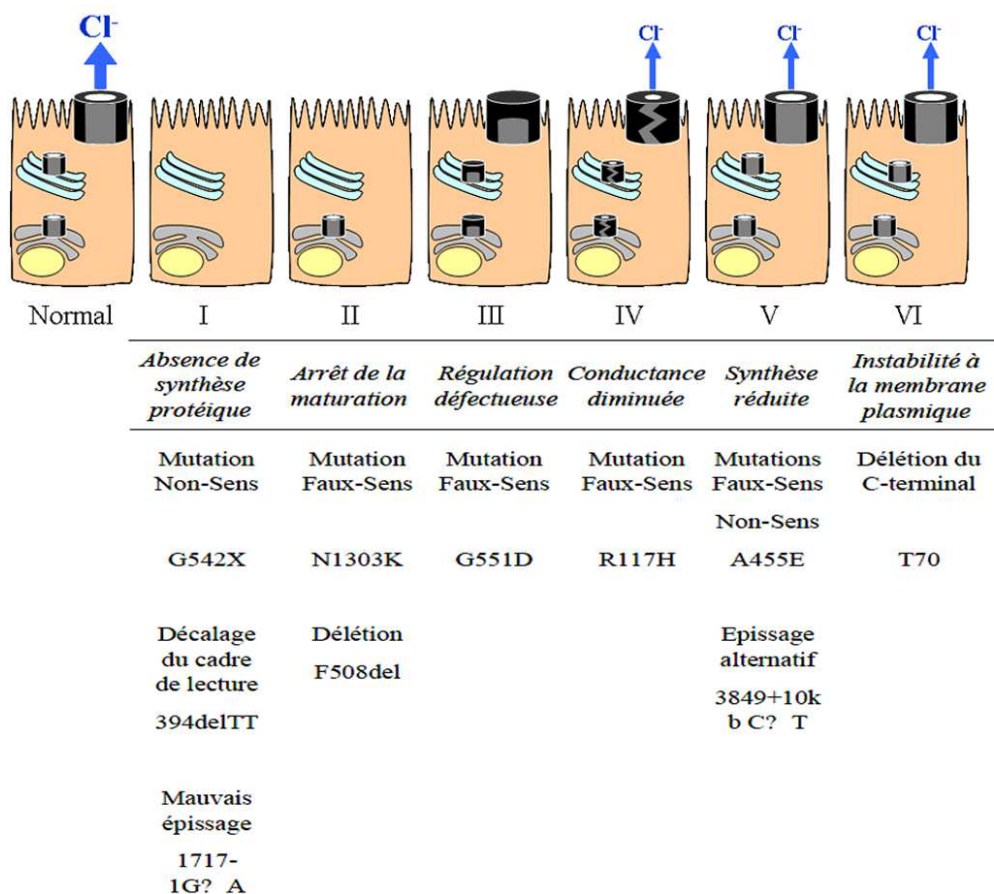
$Cl^-$

$Cl^-$

$Cl^-$

$Cl^-$

| Normal | I | II | III | IV | V | VI |
|---|---|---|---|---|---|---|
| | *Absence de synthèse protéique* | *Arrêt de la maturation* | *Régulation défectueuse* | *Conductance diminuée* | *Synthèse réduite* | *Instabilité à la membrane plasmique* |
| | Mutation Non-Sens | Mutation Faux-Sens | Mutation Faux-Sens | Mutation Faux-Sens | Mutations Faux-Sens Non-Sens | Délétion du C-terminal |
| | G542X | N1303K | G551D | R117H | A455E | T70 |
| | Décalage du cadre de lecture 394delTT | Délétion F508del | | | Epissage alternatif 3849+10kb C? T | |
| | Mauvais épissage 1717-1G? A | | | | | |